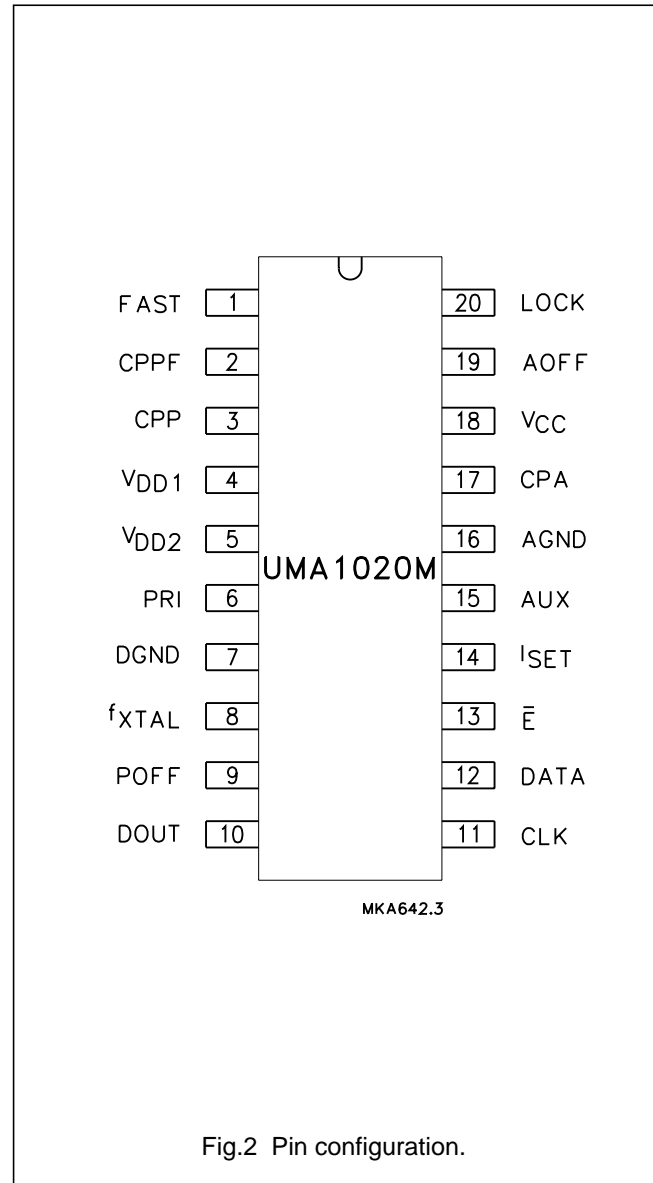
FAST 1
CPPF 2
CPP 3
$V_{DD1}$ 4
$V_{DD2}$ 5
PRI 6
DGND 7
$f_{XTAL}$ 8
POFF 9
DOUT 10

UMA1020M

20 LOCK
19 AOFF
18 $V_{CC}$
17 CPA
16 AGND
15 AUX
14 $I_{SET}$
13 $\bar{E}$
12 DATA
11 CLK

MKA642.3

Fig.2 Pin configuration.